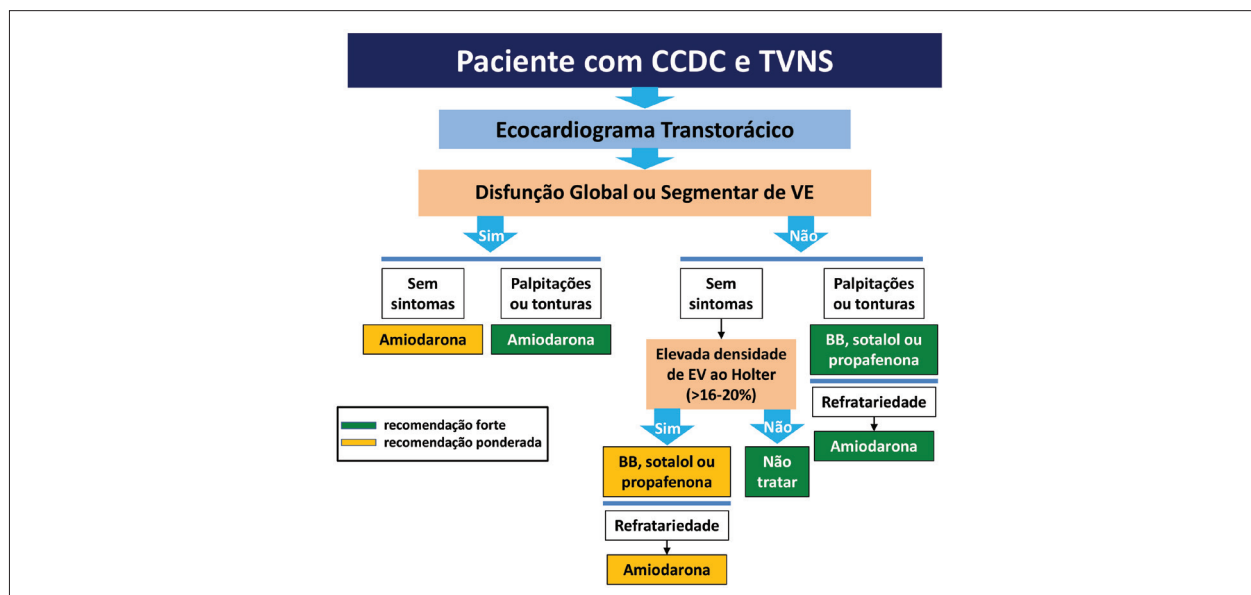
Paciente com CCDC e TVNS

Ecocardiograma Transtorácico

Disfunção Global ou Segmentar de VE

Sim

Não

Sem sintomas

Palpitações ou tonturas

Amiodarona

Amiodarona

Sem sintomas

Palpitações ou tonturas

Elevada densidade de EV ao Holter (>16-20%)

BB, sotalol ou propafenona

Refratariedade

Amiodarona

recomendação forte

recomendação ponderada

Sim

Não

BB, sotalol ou propafenona

Não tratar

Refratariedade

Amiodarona